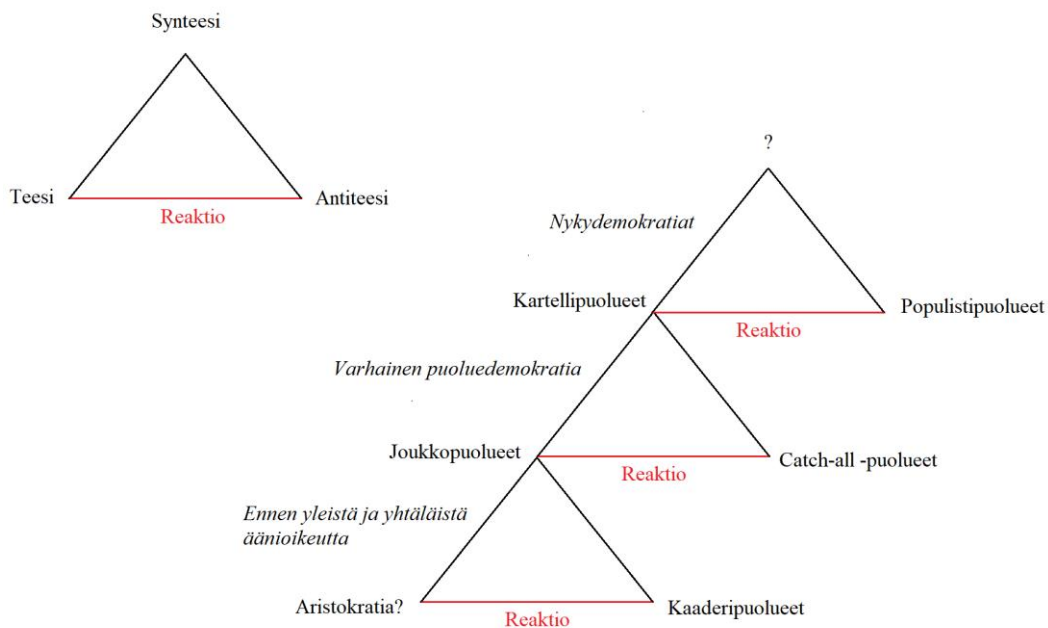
Synteesi

Teesi

Reaktio

Antiteesi

?

Nykydemokratiat

Kartellipuolueet

Reaktio

Populistipuolueet

Varhainen puoluedemokratia

Joukkopuolueet

Reaktio

Catch-all -puolueet

Ennen yleistä ja yhtäläistä äänioikeutta

Aristokratia?

Reaktio

Kaaderipuolueet